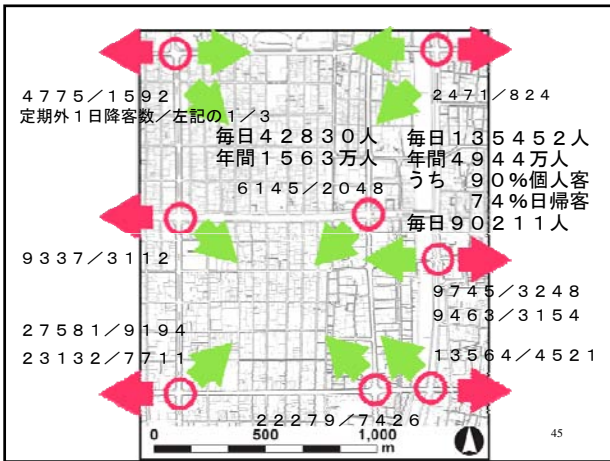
４７７５／１５９２
定期外１日降客数／左記の１／３

２４７１／８２４

毎日４２８３０人
年間１５６３万人

毎日１３５４５２人
年間４９４４万人
うち　９０％個人客
７４％日帰客

６１４５／２０４８

毎日９０２１１人

９３３７／３１１２

９７４５／３２４８
９４６３／３１５４

２７５８１／９１９４
２３１３２／７７１１

１３５６４／４５２１

２２２７９／７４２６

0　500　1,000 m

45